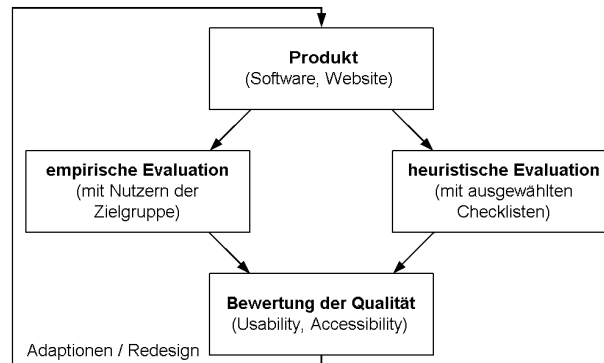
Produkt
(Software, Website)

empirische Evaluation
(mit Nutzern der Zielgruppe)

heuristische Evaluation
(mit ausgewählten Checklisten)

Bewertung der Qualität
(Usability, Accessibility)

Adaptionen / Redesign